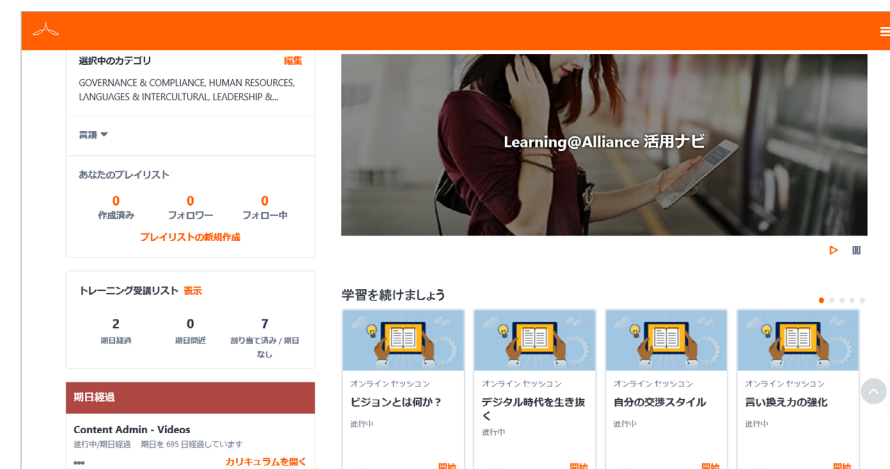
選択中のカテゴリ 編集

GOVERNANCE & COMPLIANCE, HUMAN RESOURCES, LANGUAGES & INTERCULTURAL, LEADERSHIP &...

言語

あなたのプレイリスト

0
作成済み

0
フォロワー

0
フォロー中

プレイリストの新規作成

トレーニング受講リスト 表示

2
期日経過

0
期日間近

7
割り当て済み / 期日なし

期日経過

Content Admin - Videos
進行中/期日経過 期日を 695 日経過しています

カリキュラムを開く

Learning@Alliance 活用ナビ

学習を続けましょう

オンライン セッション
ビジョンとは何か？
進行中
開始

オンライン セッション
デジタル時代を生き抜く
進行中
開始

オンライン セッション
自分の交渉スタイル
進行中
開始

オンライン セッション
言い換え力の強化
進行中
開始